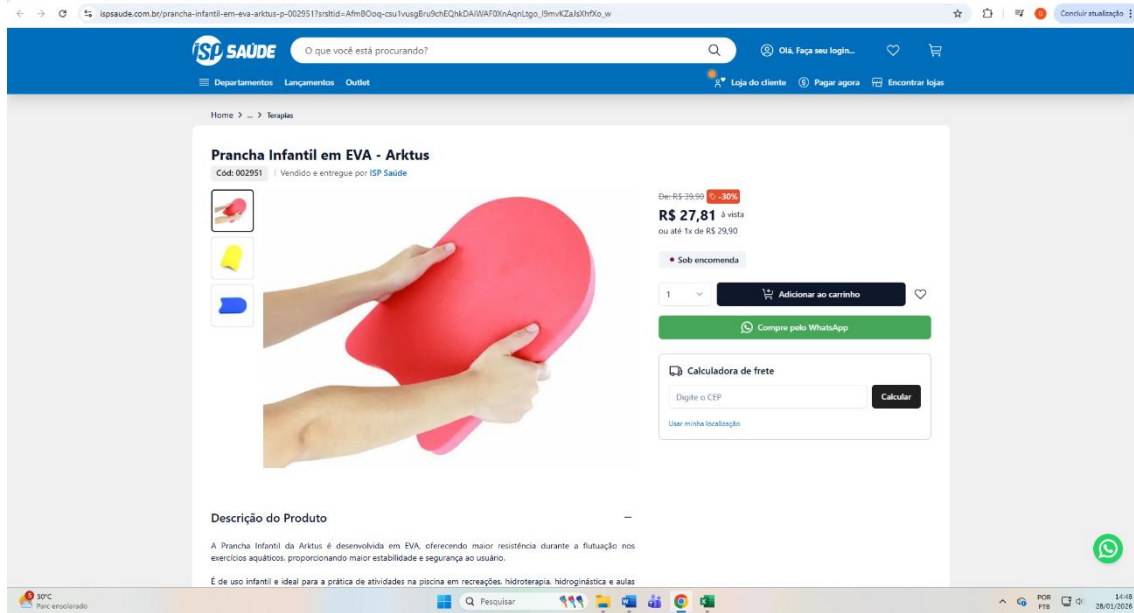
ispsaude.com.br/prancha-infantil-em-eva-arktus-p-002951?srsltid=AfmBOoq-csu1vusgBru9chEQhkDAIWAF0XnAqnLtgo_l9mvKZaJsXhfXo_w

Concluir atualização

ISP SAÚDE

O que você está procurando?

Olá, Faça seu login...

Departamentos Lançamentos Outlet

Loja do cliente Pagar agora Encontrar lojas

Home > ... > Terapias

Prancha Infantil em EVA - Arktus

Cód: 002951 | Vendido e entregue por ISP Saúde

De: R$ 39,90 -30%

R$ 27,81 à vista

ou até 1x de R$ 29,90

Sob encomenda

1

Adicionar ao carrinho

Compre pelo WhatsApp

Calculadora de frete

Digite o CEP

Calcular

Usar minha localização

Descrição do Produto

A Prancha Infantil da Arktus é desenvolvida em EVA, oferecendo maior resistência durante a flutuação nos exercícios aquáticos, proporcionando maior estabilidade e segurança ao usuário.

É de uso infantil e ideal para a prática de atividades na piscina em recreações, hidroterapia, hidroginástica e aulas

30°C
Parc ensolarado

Pesquisar

POR PTB

14:48
28/01/2026